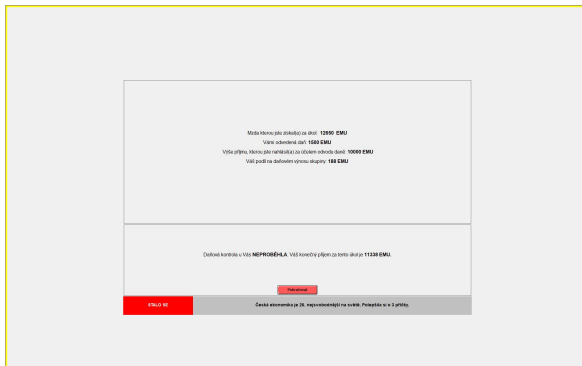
Mzda kterou jste získal(a) za úkol: **12650 EMU**
Vámi odvedená daň: **1500 EMU**
Výše příjmu, kterou jste nahlásil(a) za účelem odvodu daně: **10000 EMU**
Váš podíl na daňovém výnosu skupiny: **188 EMU**

Daňová kontrola u Vás **NEPROBĚHLA**. Váš konečný příjem za tento úkol je **11338 EMU**.

Pokračovat

STALO SE

Česká ekonomika je 26. nejsvobodnější na světě. Polepšila si o 3 příčky.